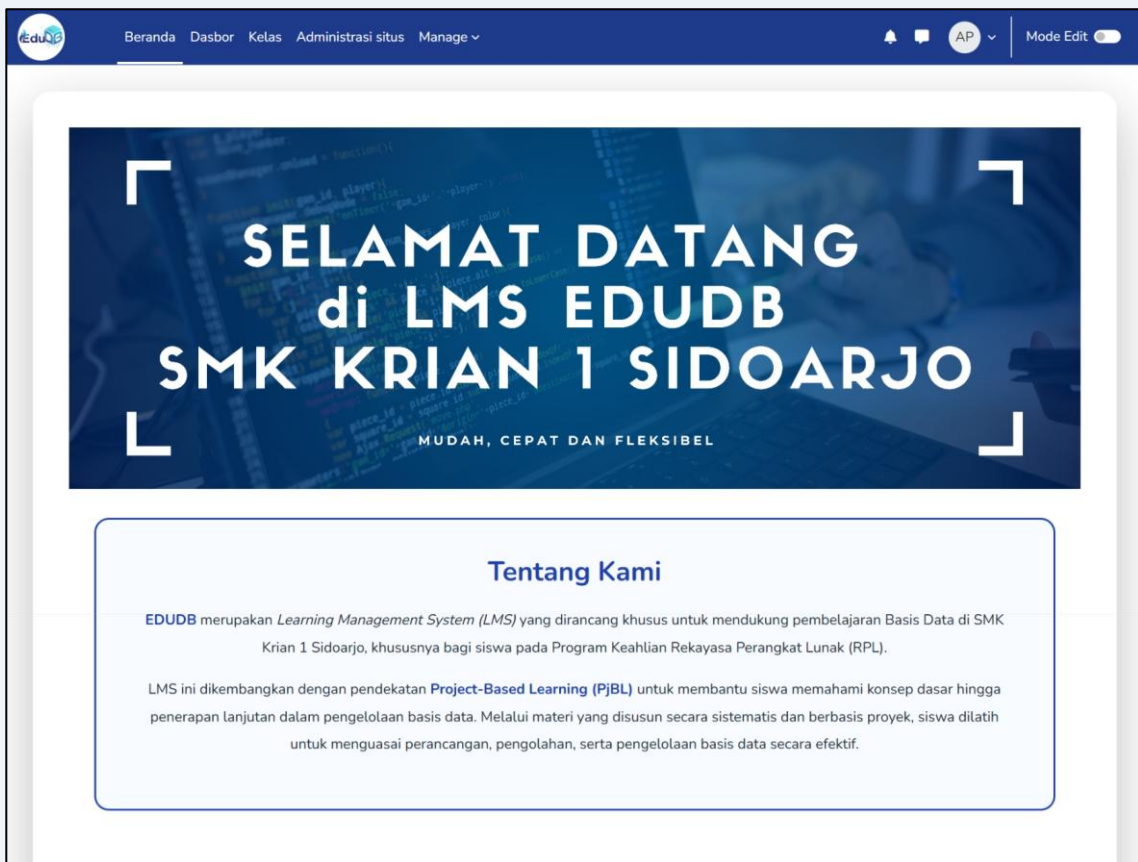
EduDB

Beranda Dasbor Kelas Administrasi situs Manage

AP

Mode Edit

SELAMAT DATANG di LMS EDUDB SMK KRIAN 1 SIDOARJO

MUDAH, CEPAT DAN FLEKSIBEL

Tentang Kami

EDUDB merupakan *Learning Management System (LMS)* yang dirancang khusus untuk mendukung pembelajaran Basis Data di SMK Krian 1 Sidoarjo, khususnya bagi siswa pada Program Keahlian Rekayasa Perangkat Lunak (RPL).

LMS ini dikembangkan dengan pendekatan **Project-Based Learning (PjBL)** untuk membantu siswa memahami konsep dasar hingga penerapan lanjutan dalam pengelolaan basis data. Melalui materi yang disusun secara sistematis dan berbasis proyek, siswa dilatih untuk menguasai perancangan, pengolahan, serta pengelolaan basis data secara efektif.